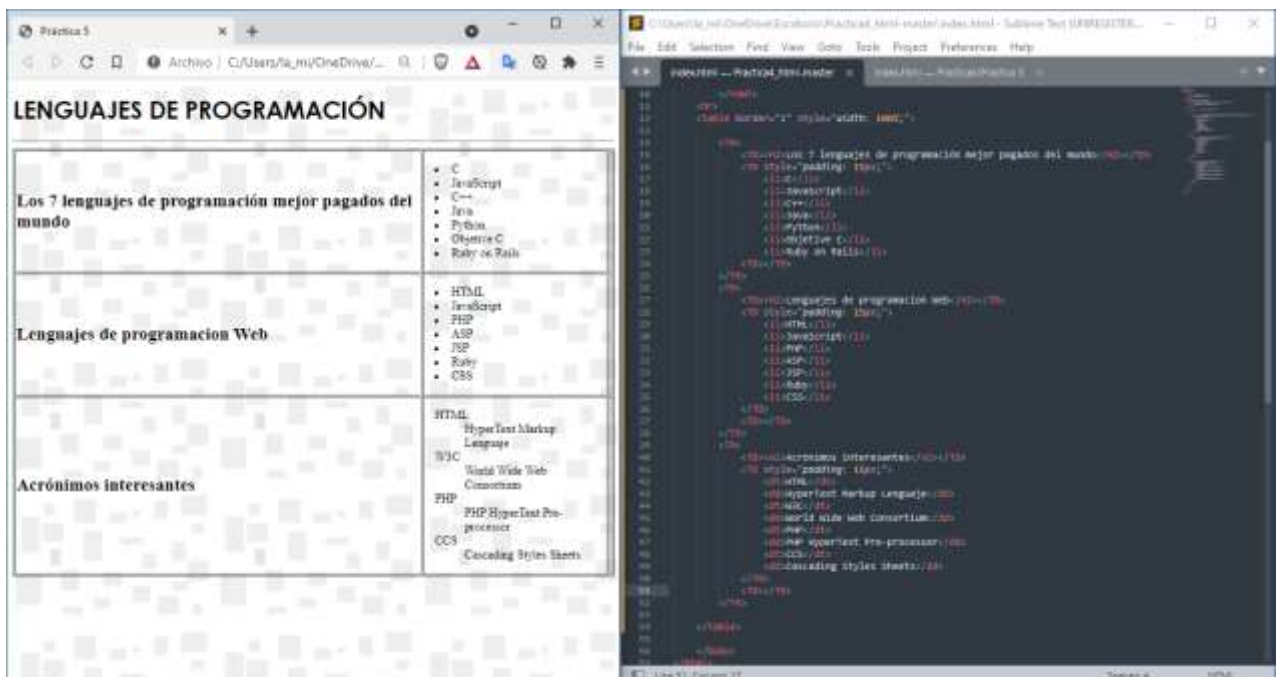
Practica 5

Archivo | C:/Users/la_mi/OneDrive/...

LENGUAJES DE PROGRAMACIÓN

| Los 7 lenguajes de programación mejor pagados del mundo | • C • JavaScript • C++ • Java • Python • Objetive C • Ruby on Rails |
|---|---|
| Lenguajes de programacion Web | • HTML • JavaScript • PHP • ASP • JSP • Ruby • CSS |
| Acrónimos interesantes | HTML HyperText Markup Lenguaje W3C World Wide Web Consortium PHP PHP HyperText Pre-processor CCS Cascading Styles Sheets |

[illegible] - Sublime Text (UNREGISTERED)

File Edit Selection Find View Goto Tools Project Preferences Help

index.html — Practica4_html-master × index.html — Practicas\Practica 5 ×

</head>
<br>
<table border="1" style="width: 100%;">

<tr>
<th><h3>Los 7 lenguajes de programación mejor pagados del mundo</h3></th>
<td style="padding: 15px;">
<li>C</li>
<li>Javascript</li>
<li>C++</li>
<li>Java</li>
<li>Python</li>
<li>Objetive C</li>
<li>Ruby on Rails</li>
</td>
</tr>
<tr>
<th><h3>Lenguajes de programacion Web</h3></th>
<td style="padding: 15px;">
<li>HTML</li>
<li>Javascript</li>
<li>PHP</li>
<li>ASP</li>
<li>JSP</li>
<li>Ruby</li>
<li>CSS</li>
</td>
</tr>
<tr>
<th><h3>Acrónimos interesantes</h3></th>
<td style="padding: 15px;">
<dt>HTML</dt>
<dd>HyperText Markup Lenguaje</dd>
<dt>W3C</dt>
<dd>World Wide Web Consortium</dd>
<dt>PHP</dt>
<dd>PHP HyperText Pre-processor</dd>
<dt>CCS</dt>
<dd>Cascading Styles Sheets</dd>
</td>
</tr>

</table>

</body>
</html>

Line 51, Column 17 Tab Size: 4 HTML